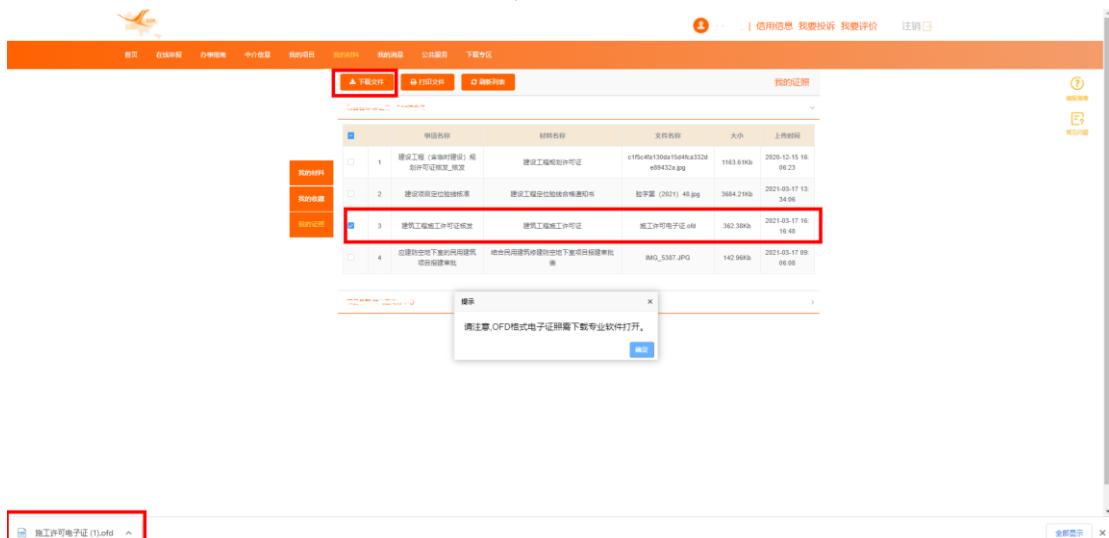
| 信用信息 我要投诉 我要评价 注销

首页 在线申报 办事指南 中介信息 我的项目 我的材料 我的消息 公共服务 下载专区

下载文件 打印文件 刷新列表 我的证照

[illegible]

使用帮助

我的问题

我的材料

我的收藏

我的证照

| | | 事项名称 | 材料名称 | 文件名称 | 大小 | 上传时间 |
|---|---|---|---|---|---|---|
| | 1 | 建设工程（含临时建设）规划许可证核发_核发 | 建设工程规划许可证 | c1f5c4fa130da15d4fca332de89432a.jpg | 1163.61Kb | 2020-12-15 16:06:23 |
| | 2 | 建设项目定位验线核准 | 建设工程定位验线合格通知书 | 验字第（2021）48.jpg | 3684.21Kb | 2021-03-17 13:34:06 |
| | 3 | 建筑工程施工许可证核发 | 建筑工程施工许可证 | 施工许可电子证.ofd | 362.38Kb | 2021-03-17 16:16:48 |
| | 4 | 应建防空地下室的民用建筑项目报建审批 | 结合民用建筑修建防空地下室项目报建审批 | IMG_5387.JPG | 142.96Kb | 2021-03-17 09:06:08 |

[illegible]

提示 ×

请注意,OFD格式电子证照需下载专业软件打开。

确定

施工许可电子证 (1).ofd ^

全部显示 ×